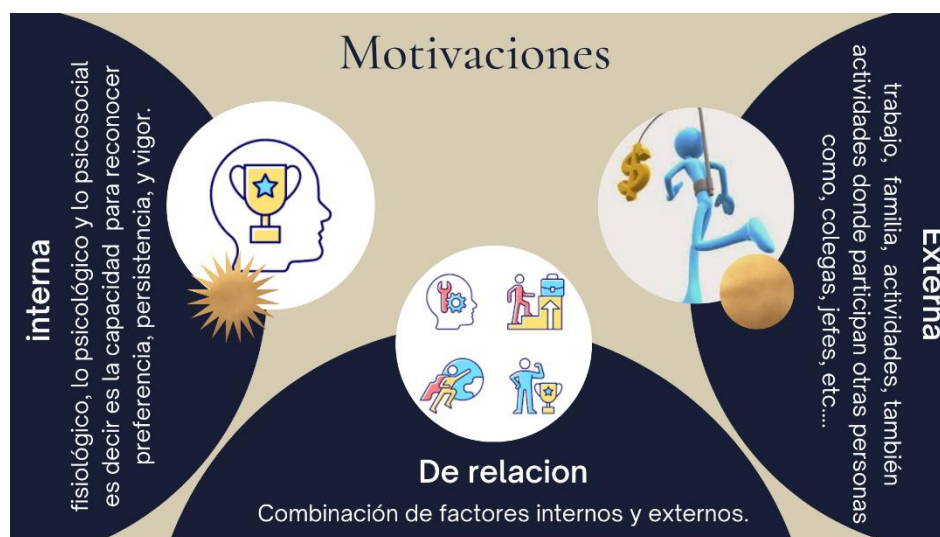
Motivaciones

interna

fisiológico, lo psicológico y lo psicosocial es decir es la capacidad para reconocer preferencia, persistencia, y vigor.

Externa

trabajo, familia, actividades, también actividades donde participan otras personas como, colegas, jefes, etc...

De relacion

Combinación de factores internos y externos.